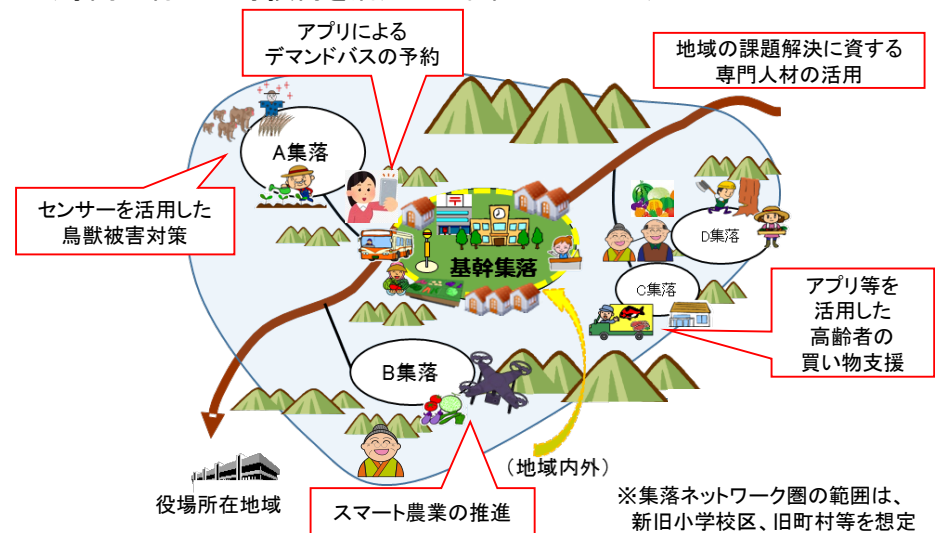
アプリによる
デマンドバスの予約

地域の課題解決に資する
専門人材の活用

A集落

センサーを活用した
鳥獣被害対策

基幹集落

D集落

C集落

アプリ等を
活用した
高齢者の
買い物支援

B集落

（地域内外）

役場所在地域

スマート農業の推進

※集落ネットワーク圏の範囲は、
新旧小学校区、旧町村等を想定